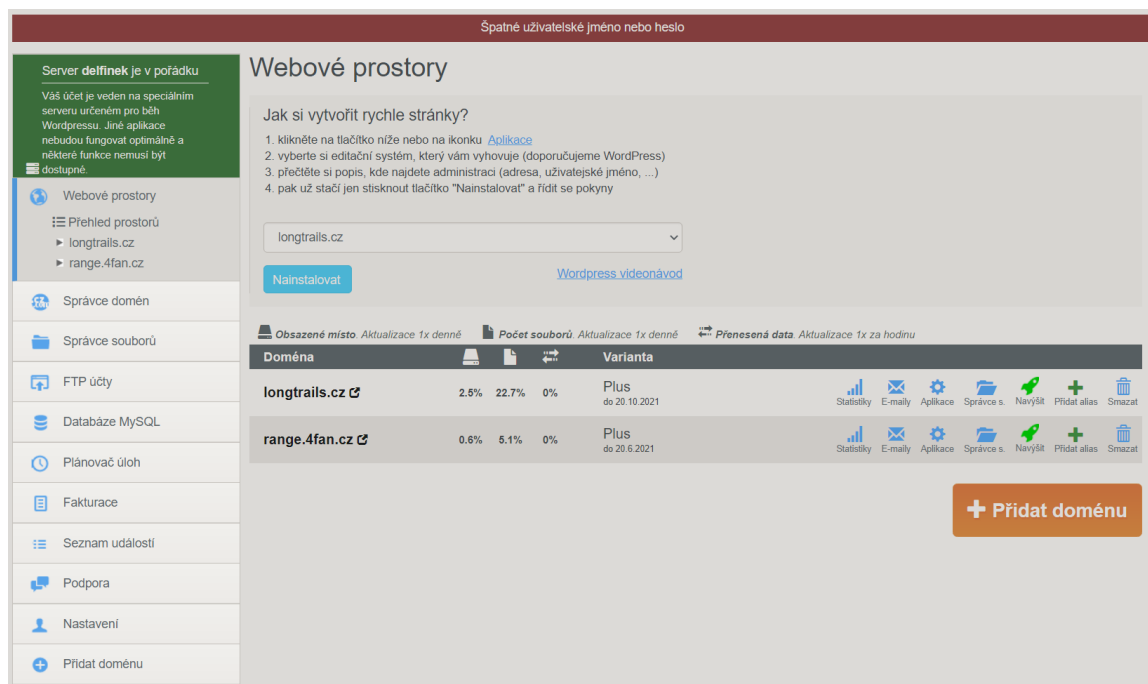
Špatné uživatelské jméno nebo heslo

Server **delfinek** je v pořádku

Váš účet je veden na speciálním serveru určeném pro běh Wordpressu. Jiné aplikace nebudou fungovat optimálně a některé funkce nemusí být dostupné.

Webové prostory

Přehled prostorů

longtrails.cz

range.4fan.cz

Správce domén

Správce souborů

FTP účty

Databáze MySQL

Plánovač úloh

Fakturace

Seznam událostí

Podpora

Nastavení

Přidat doménu

Webové prostory

Jak si vytvořit rychle stránky?

1. klikněte na tlačítko níže nebo na ikonku Aplikace
2. vyberte si editační systém, který vám vyhovuje (doporučujeme WordPress)
3. přečtěte si popis, kde najdete administraci (adresa, uživatelské jméno, ...)
4. pak už stačí jen stisknout tlačítko "Nainstalovat" a řídit se pokyny

longtrails.cz

Nainstalovat

Wordpress videonávod

Obsazené místo: Aktualizace 1x denně Počet souborů: Aktualizace 1x denně Přenesená data: Aktualizace 1x za hodinu

| Doména | | | | Varianta | |
|---|---|---|---|---|---|
| longtrails.cz | 2.5% | 22.7% | 0% | Plus do 20.10.2021 | Statistiky E-maily Aplikace Správce s. Navýšit Přidat alias Smazat |
| range.4fan.cz | 0.6% | 5.1% | 0% | Plus do 20.6.2021 | Statistiky E-maily Aplikace Správce s. Navýšit Přidat alias Smazat |

Přidat doménu